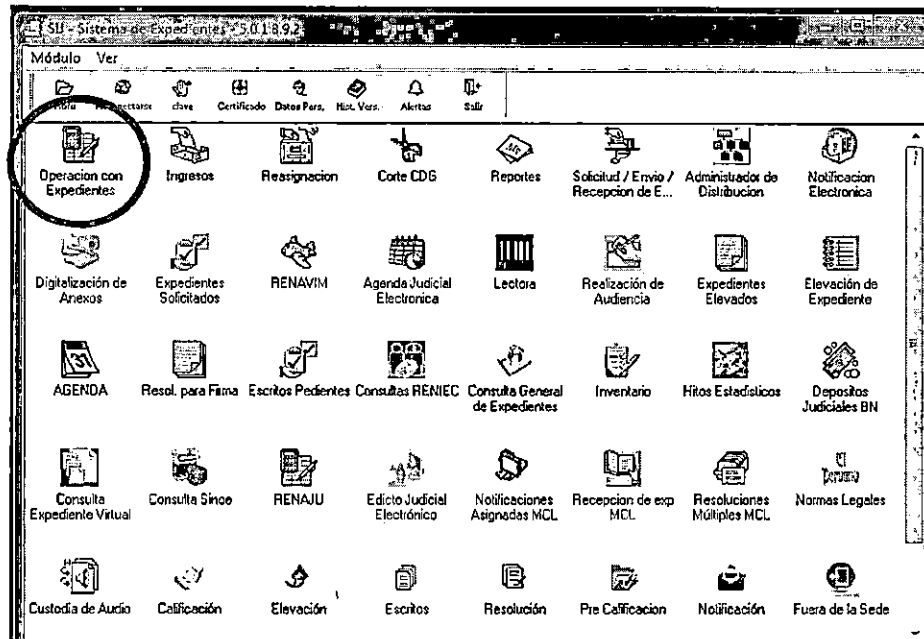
SIJ - Sistema de Expedientes - 5.0.18.9.2

Módulo Ver

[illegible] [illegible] clave Certificado Datos Pers. Hist. Vers. Alertas Salir

Operacion con Expedientes
Ingresos
Reasignacion
Corte CDG
Reportes
Solicitud / Envio / Recepcion de E...
Administrador de Distribucion
Notificacion Electronica

Digitalización de Anexos
Expedientes Solicitados
RENAVIM
Agenda Judicial Electronica
Lectora
Realización de Audiencia
Expedientes Elevados
Elevación de Expediente

AGENDA
Resol. para Firma
Escritos Pedientes
Consultas RENIEC
Consulta General de Expedientes
Inventario
Hitos Estadisticos
Depositos Judiciales BN

Consulta Expediente Virtual
Consulta Sinoe
RENAJU
Edicto Judicial Electrónico
Notificaciones Asignadas MCL
Recepcion de exp MCL
Resoluciones Múltiples MCL
Normas Legales

Custodia de Audio
Calificación
Elevación
Escritos
Resolución
Pre Calificacion
Notificación
Fuera de la Sede